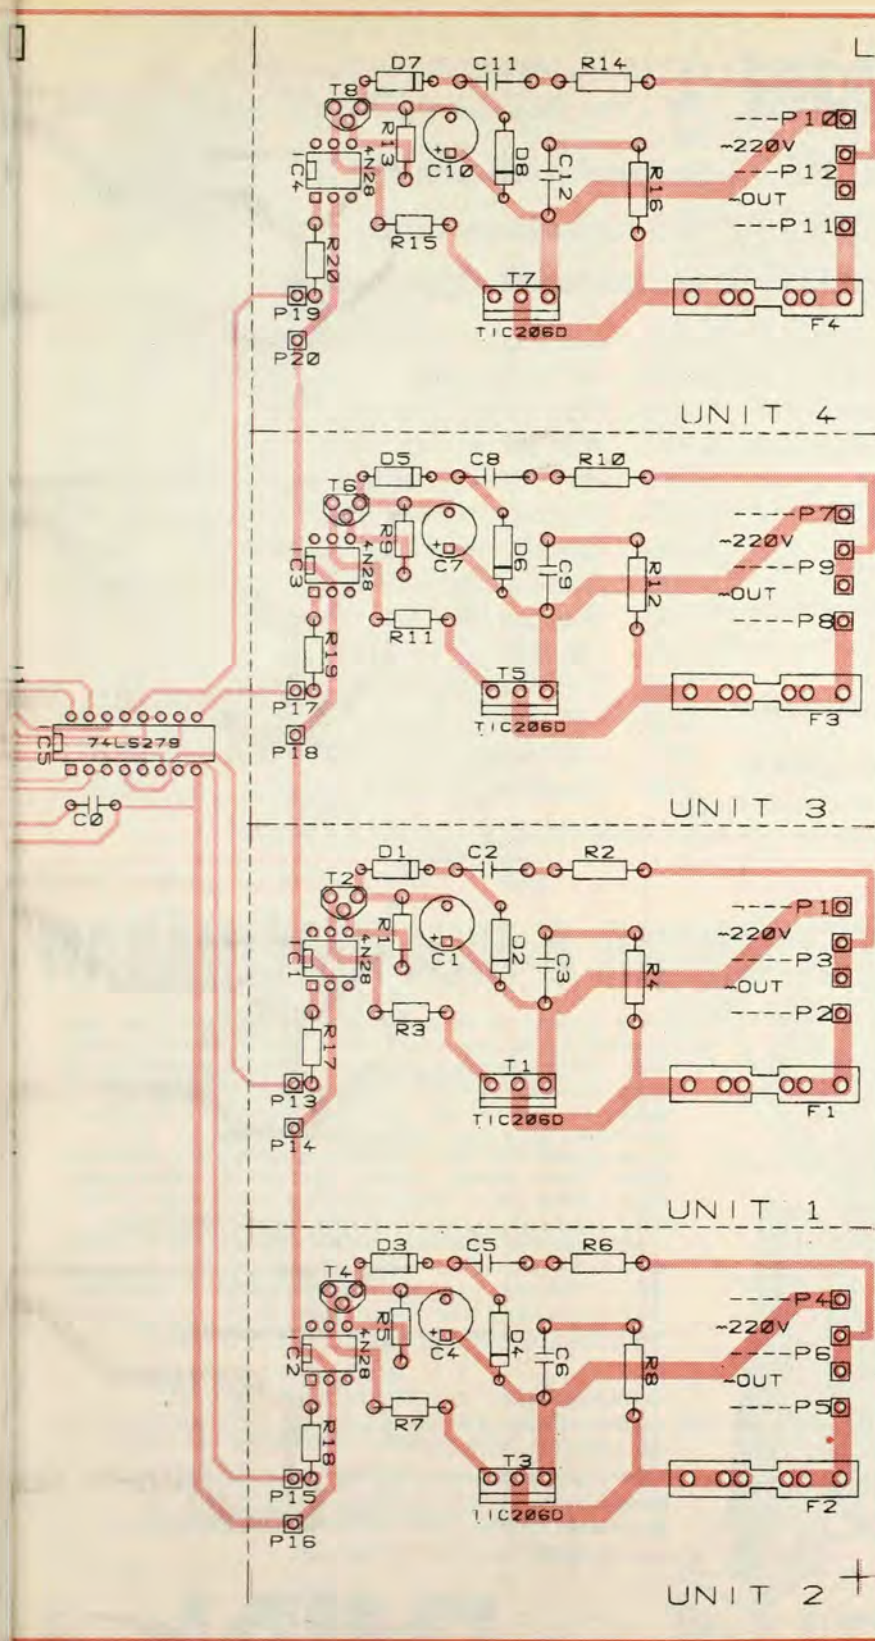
D7 C11 R14
T8
R13
IC4
4N28
C10
D8
C12
R16
---P10
~220V
---P12
~OUT
---P11
R15
R20
P19
P20
T7
TIC206D
F4

UNIT 4

D5 C8 R10
T6
R9
IC3
4N28
C7
D6
C9
R12
----P7
~220V
----P9
~OUT
----P8
R11
R19
P17
P18
T5
TIC206D
F3
C5
74LS279
C0

UNIT 3

D1 C2 R2
T2
R1
IC1
4N28
C1
D2
C3
R4
----P1
~220V
----P3
~OUT
----P2
R3
R17
P13
P14
T1
TIC206D
F1

UNIT 1

D3 C5 R6
T4
R5
IC2
4N28
C4
D4
C6
R8
----P4
~220V
----P6
~OUT
----P5
R7
R18
P15
P16
T3
TIC206D
F2

UNIT 2